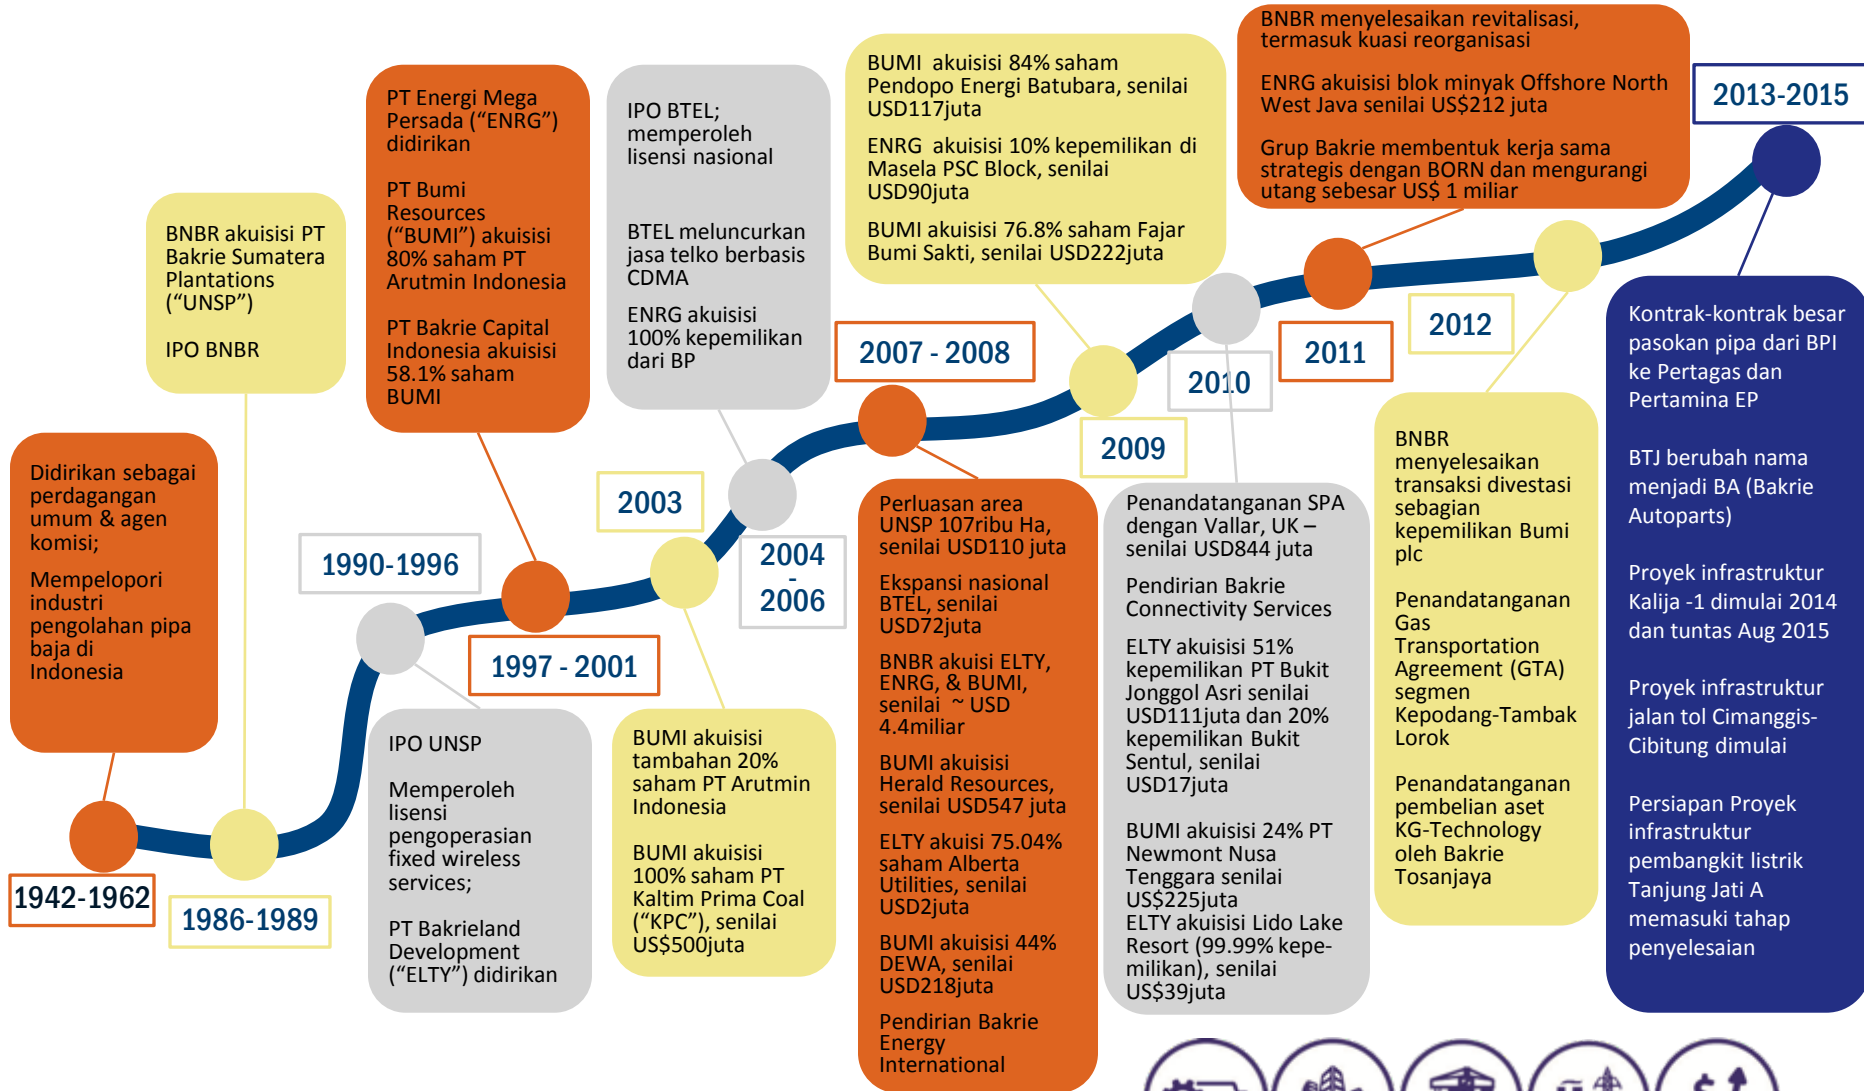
1942-1962

Didirikan sebagai perdagangan umum & agen komisi;

Mempelopori industri pengolahan pipa baja di Indonesia

1986-1989

BNBR akuisisi PT Bakrie Sumatera Plantations ("UNSP")

IPO BNBR

1990-1996

IPO UNSP

Memperoleh lisensi pengoperasian fixed wireless services;

PT Bakrieland Development ("ELTY") didirikan

1997 - 2001

PT Energi Mega Persada ("ENRG") didirikan

PT Bumi Resources ("BUMI") akuisisi 80% saham PT Arutmin Indonesia

PT Bakrie Capital Indonesia akuisisi 58.1% saham BUMI

2003

BUMI akuisisi tambahan 20% saham PT Arutmin Indonesia

BUMI akuisisi 100% saham PT Kaltim Prima Coal ("KPC"), senilai US$500juta

2004 - 2006

IPO BTEL; memperoleh lisensi nasional

BTEL meluncurkan jasa telko berbasis CDMA

ENRG akuisisi 100% kepemilikan dari BP

2007 - 2008

Perluasan area UNSP 107ribu Ha, senilai USD110 juta

Ekspansi nasional BTEL, senilai USD72juta

BNBR akuisi ELTY, ENRG, & BUMI, senilai ~ USD 4.4miliar

BUMI akuisisi Herald Resources, senilai USD547 juta

ELTY akuisi 75.04% saham Alberta Utilities, senilai USD2juta

BUMI akuisisi 44% DEWA, senilai USD218juta

Pendirian Bakrie Energy International

2009

BUMI akuisisi 84% saham Pendopo Energi Batubara, senilai USD117juta

ENRG akuisisi 10% kepemilikan di Masela PSC Block, senilai USD90juta

BUMI akuisisi 76.8% saham Fajar Bumi Sakti, senilai USD222juta

2010

Penandatanganan SPA dengan Vallar, UK – senilai USD844 juta

Pendirian Bakrie Connectivity Services

ELTY akuisisi 51% kepemilikan PT Bukit Jonggol Asri senilai USD111juta dan 20% kepemilikan Bukit Sentul, senilai USD17juta

BUMI akuisisi 24% PT Newmont Nusa Tenggara senilai US$225juta
ELTY akuisisi Lido Lake Resort (99.99% kepemilikan), senilai US$39juta

2011

BNBR menyelesaikan revitalisasi, termasuk kuasi reorganisasi

ENRG akuisisi blok minyak Offshore North West Java senilai US$212 juta

Grup Bakrie membentuk kerja sama strategis dengan BORN dan mengurangi utang sebesar US$ 1 miliar

2012

BNBR menyelesaikan transaksi divestasi sebagian kepemilikan Bumi plc

Penandatanganan Gas Transportation Agreement (GTA) segmen Kepodang-Tambak Lorok

Penandatanganan pembelian aset KG-Technology oleh Bakrie Tosanjaya

2013-2015

Kontrak-kontrak besar pasokan pipa dari BPI ke Pertagas dan Pertamina EP

BTJ berubah nama menjadi BA (Bakrie Autoparts)

Proyek infrastruktur Kalija -1 dimulai 2014 dan tuntas Aug 2015

Proyek infrastruktur jalan tol Cimanggis-Cibitung dimulai

Persiapan Proyek infrastruktur pembangkit listrik Tanjung Jati A memasuki tahap penyelesaian